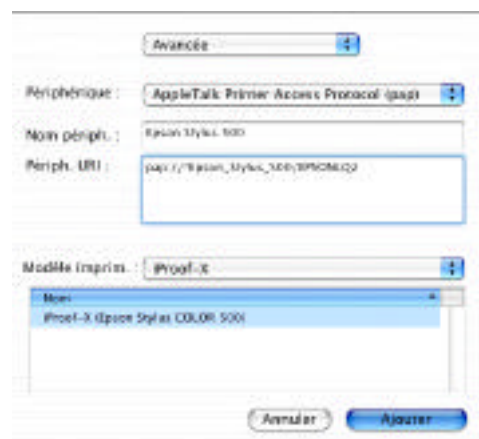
Avancée

Périphérique : AppleTalk Printer Access Protocol (pap)

Nom périph. : Epson Stylus 500

Périph. URI : pap://*/Epson_Stylus_500/EPSONLQ2

Modèle imprim. : iProof-X

Nom

iProof-X (Epson Stylus COLOR 500)

Annuler Ajouter